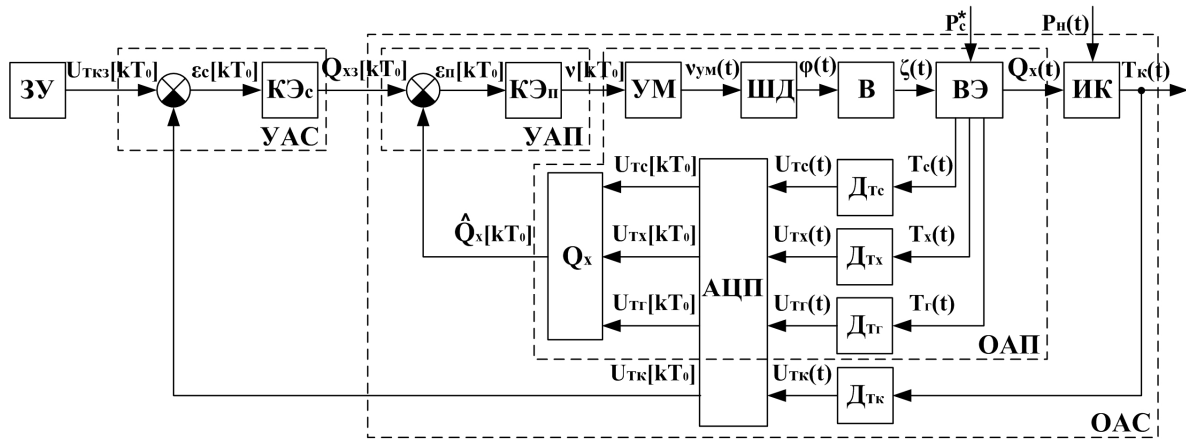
ЗУ
$U_{Ткз}[kT_0]$
$\varepsilon_c[kT_0]$
$КЭ_с$
$Q_{хз}[kT_0]$
$\varepsilon_п[kT_0]$
$КЭ_п$
$\nu[kT_0]$
УАС
УАП
$P_c^*$
$P_н(t)$
УМ
$\nu_{ум}(t)$
ШД
$\varphi(t)$
В
$\zeta(t)$
ВЭ
$Q_х(t)$
ИК
$T_к(t)$
$U_{Тс}[kT_0]$
$U_{Тс}(t)$
$Д_{Тс}$
$T_с(t)$
$\hat{Q}_х[kT_0]$
$Q_х$
$U_{Тх}[kT_0]$
$U_{Тх}(t)$
$Д_{Тх}$
$T_х(t)$
АЦП
$U_{Тг}[kT_0]$
$U_{Тг}(t)$
$Д_{Тг}$
$T_г(t)$
ОАП
$U_{Тк}[kT_0]$
$U_{Тк}(t)$
$Д_{Тк}$
ОАС